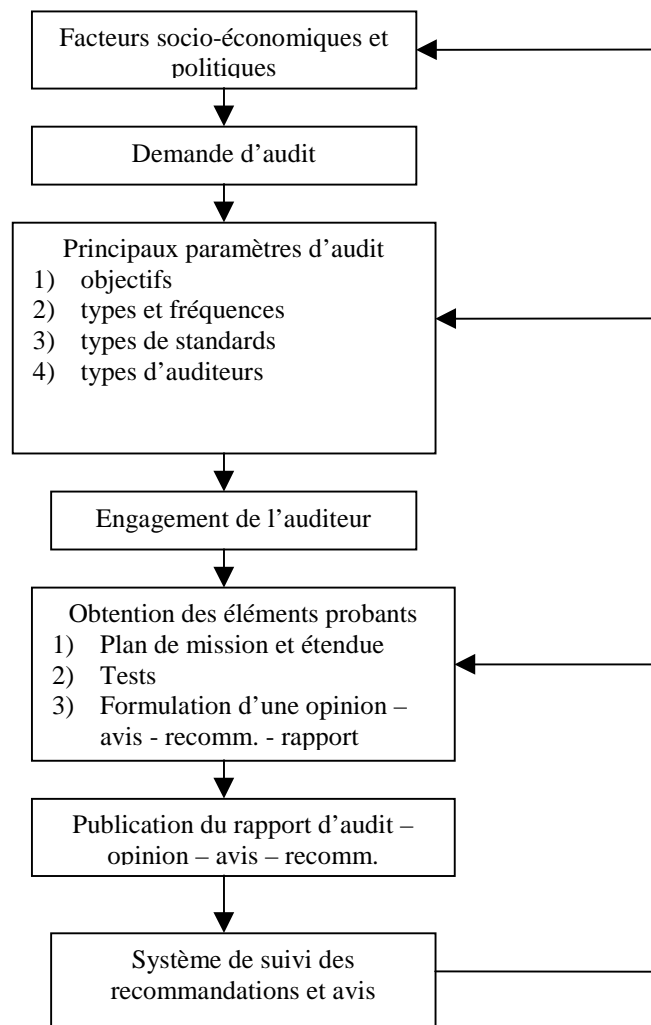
Facteurs socio-économiques et politiques

Demande d'audit

Principaux paramètres d'audit
1) objectifs
2) types et fréquences
3) types de standards
4) types d'auditeurs

Engagement de l'auditeur

Obtention des éléments probants
1) Plan de mission et étendue
2) Tests
3) Formulation d'une opinion – avis - recomm. - rapport

Publication du rapport d'audit – opinion – avis – recomm.

Système de suivi des recommandations et avis